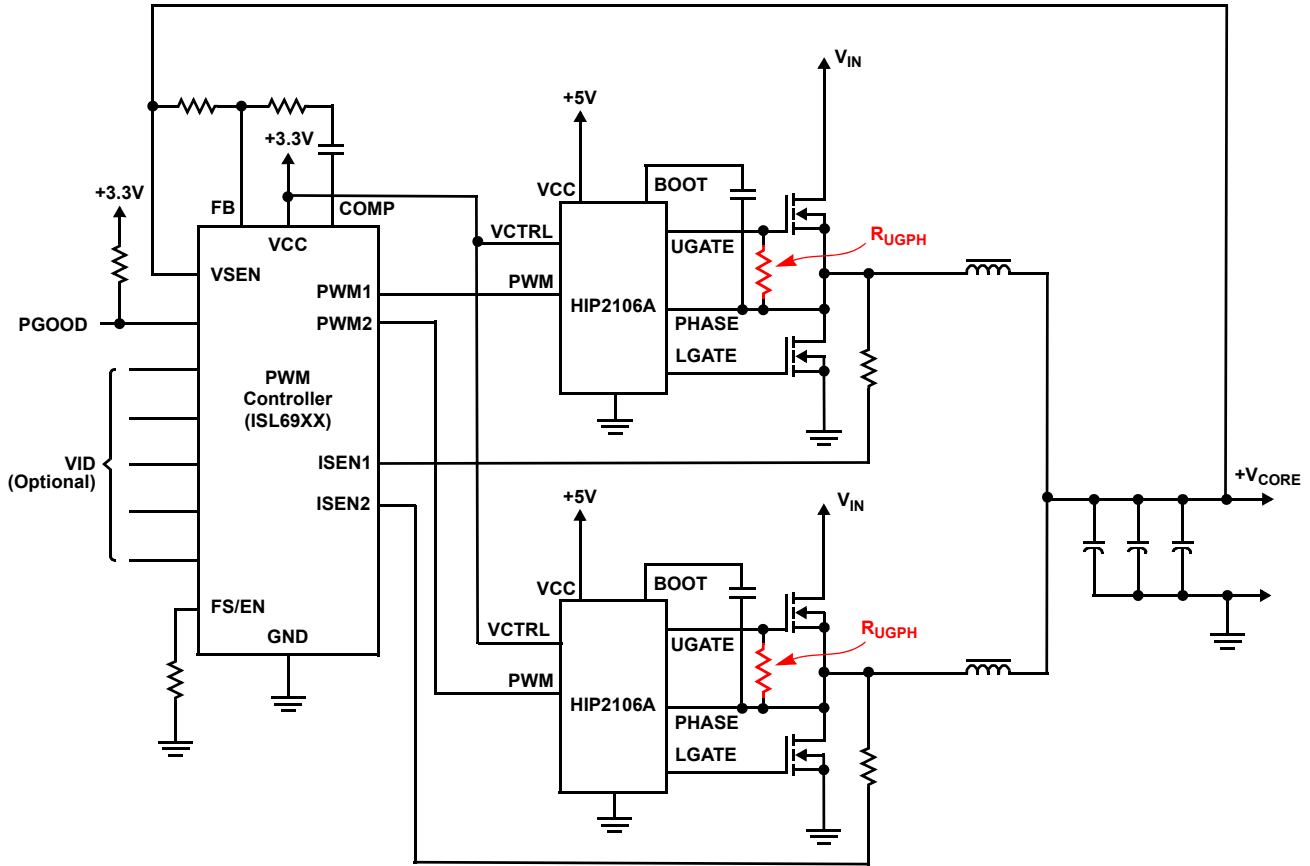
$V_{IN}$
+5V
+3.3V
+3.3V
FB
COMP
VCC
BOOT
VCC
VCTRL
UGATE
$R_{UGPH}$
VSEN
PWM
PWM1
HIP2106A
PGOOD
PWM2
PHASE
LGATE
PWM
Controller
(ISL69XX)
VID
(Optional)
ISEN1
$+V_{CORE}$
ISEN2
+5V
$V_{IN}$
BOOT
VCC
FS/EN
VCTRL
UGATE
$R_{UGPH}$
GND
PWM
HIP2106A
PHASE
LGATE